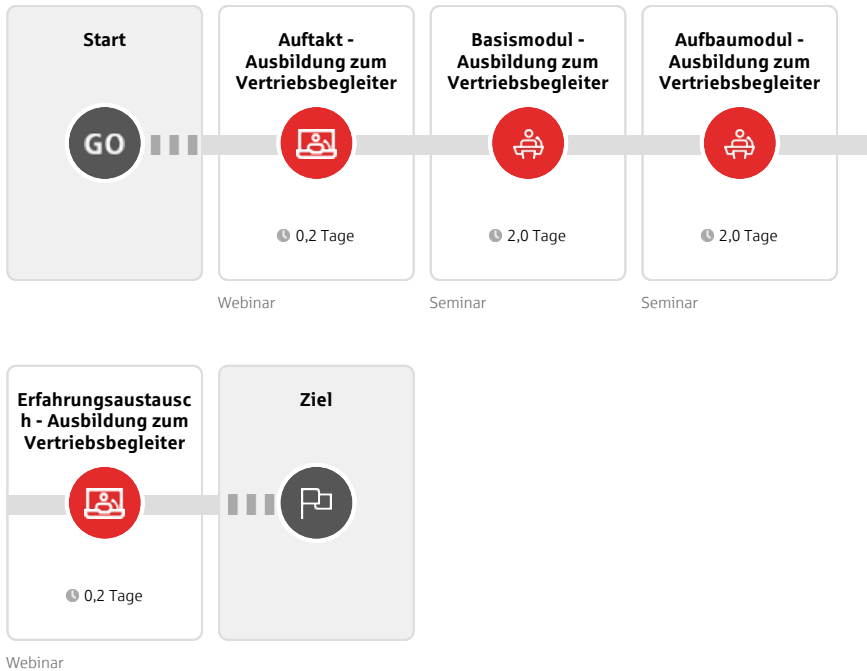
Start

GO

Auftakt - Ausbildung zum Vertriebsbegleiter

0,2 Tage

Webinar

Basismodul - Ausbildung zum Vertriebsbegleiter

2,0 Tage

Seminar

Aufbaumodul - Ausbildung zum Vertriebsbegleiter

2,0 Tage

Seminar

Erfahrungsaustausch - Ausbildung zum Vertriebsbegleiter

0,2 Tage

Webinar

Ziel